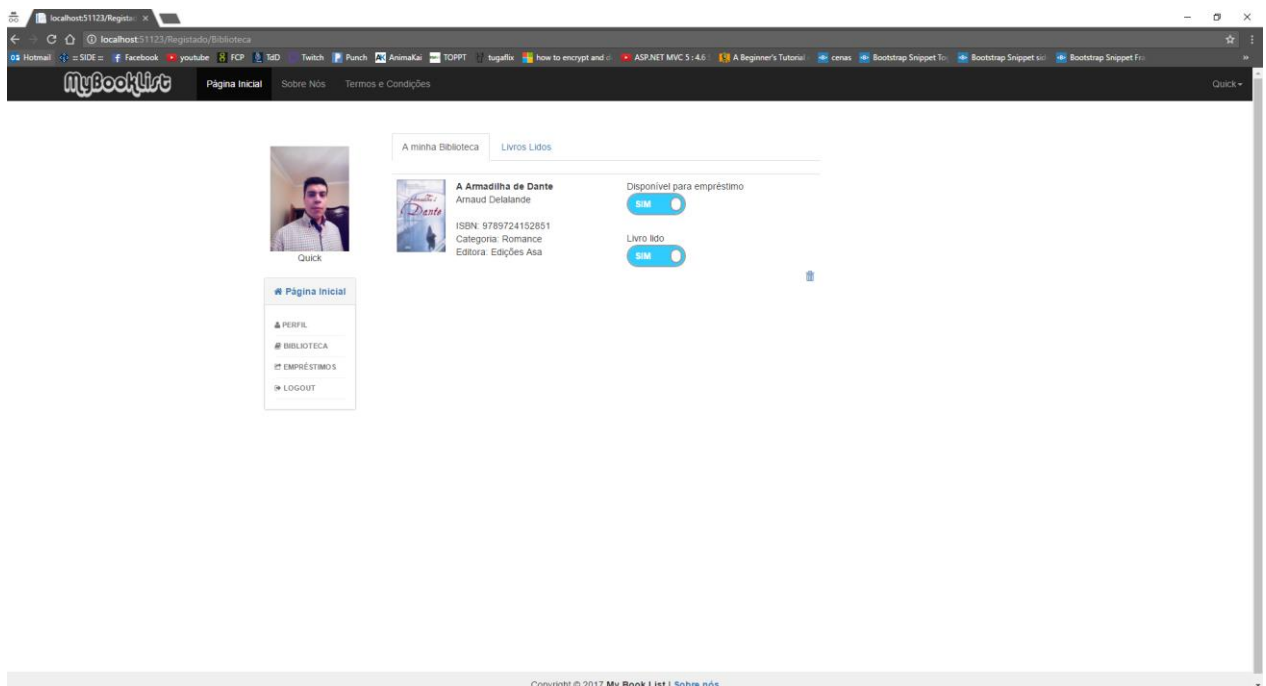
localhost:51123/Registad ×

localhost:51123/Registado/Biblioteca

Hotmail =SIDE= Facebook youtube FCP TdD Twitch Punch AnimaKai TOPPT tugaflix how to encrypt and d ASP.NET MVC 5 : 4.6 A Beginner's Tutorial cenas Bootstrap Snippet To Bootstrap Snippet sid Bootstrap Snippet Fra

MyBookList Página Inicial Sobre Nós Termos e Condições Quick

Quick

Página Inicial

PERFIL
BIBLIOTECA
EMPRÉSTIMOS
LOGOUT

A minha Biblioteca Livros Lidos

A Armadilha de Dante
Arnaud Delalande

ISBN: 9789724152851
Categoria: Romance
Editora: Edições Asa

Disponível para empréstimo
SIM

Livro lido
SIM

Copyright © 2017 My Book List | Sobre nós